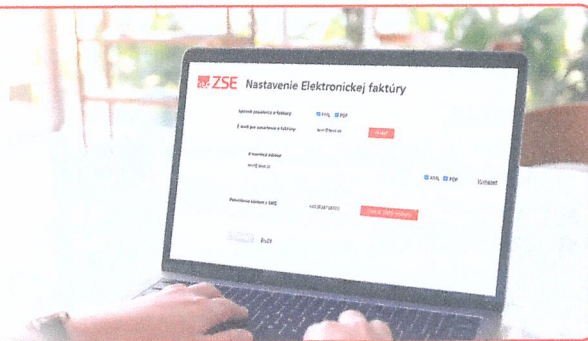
ZSE Nastavenie Elektronickej faktúry

Spôsob zasielania e-faktúry
XML PDF

E-mail pre zasielanie e-faktúry
test@test.sk

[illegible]

E-mailová adresa
test@test.sk

XML PDF
Vymazať

Potvrdenie súhlasu s SMS
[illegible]
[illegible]

Zrušiť